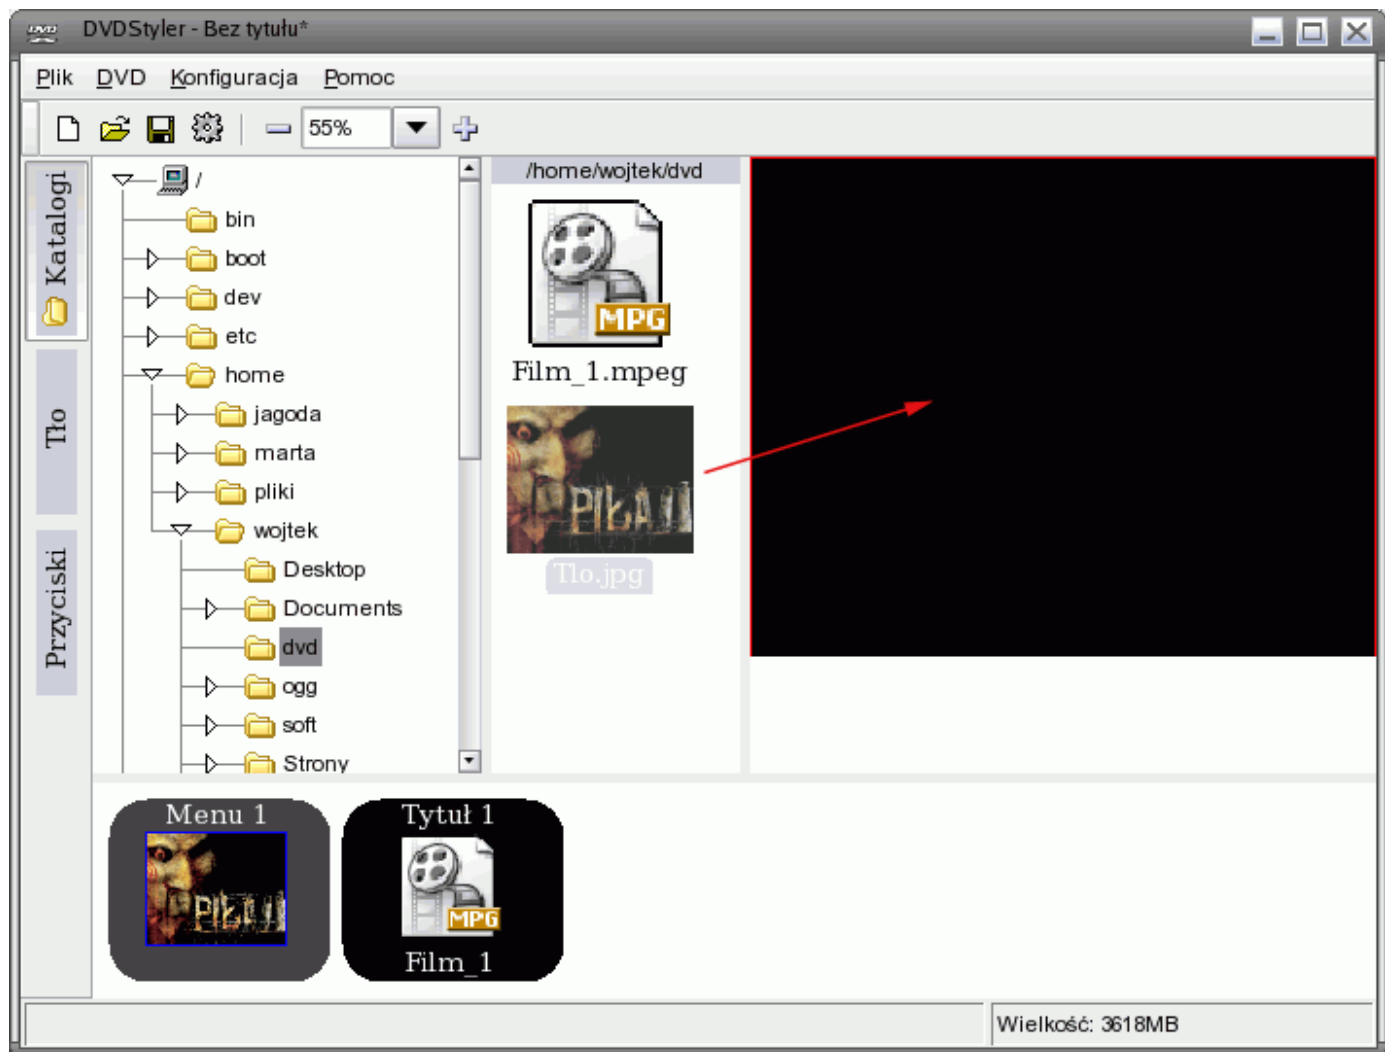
DVDStyler - Bez tytułu*

Plik DVD Konfiguracja Pomoc

55%

Katalogi
Tło
Przyciski

/
bin
boot
dev
etc
home
jagoda
marta
pliki
wojtek
Desktop
Documents
dvd
ogg
soft
Strony

/home/wojtek/dvd

MPG
Film_1.mpeg

PIŁA II
Tlo.jpg

Menu 1
PIŁA II

Tytuł 1
MPG
Film_1

Wielkość: 3618MB